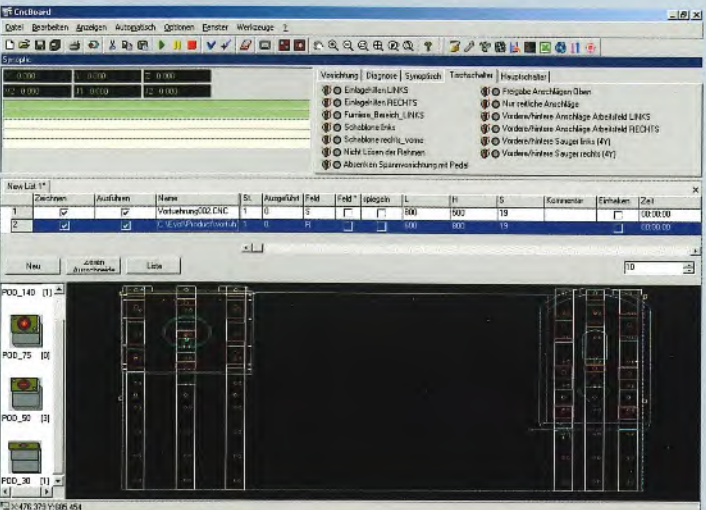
CncBoard

Datei Bearbeiten Anzeigen Automatisch Optionen Fenster Werkzeuge ?

Synoptic

X: 0.000 Y: 0.000 Z: 0.000

X2: 0.000 Y1: 0.000 Z2: 0.000

Vorrichtung | Diagnose | Synoptisch | Tastschalter | Hauptschalter

Einlagehilfen LINKS
Einlagehilfen RECHTS
Furniere_Bereich_LINKS
Schablone links
Schablone rechts_vorne
Nicht Lösen der Rahmen
Absenken Spannvorrichtung mit Pedal

Freigabe Anschlägen Oben
Nur restliche Anschläge
Vordere/hintere Anschläge Arbeitsfeld LINKS
Vordere/hintere Anschläge Arbeitsfeld RECHTS
Vordere/hintere Sauger links (4Y)
Vordere/hintere Sauger rechts (4Y)

New List 1*

| | Zeichnen | Ausführen | Name | St. | Ausgeführt | Feld | Feld * | spiegeln | L | H | S | Kommentar | Einfahren | Zeit |
|---|---|---|---|---|---|---|---|---|---|---|---|---|---|---|
| 1 | ☑ | ☑ | Vorfuehrung002.CNC | 1 | 0 | S | ☐ | ☐ | 800 | 500 | 19 | | ☐ | 00:00:00 |
| 2 | ☑ | ☑ | C:\Evol\Product\sonfuh | 1 | 0 | R | ☐ | ☐ | 500 | 800 | 19 | | ☐ | 00:00:00 |

Neu | Zeilen Ausschneiden | Liste

10

POD_140 [1]

POD_75 [0]

POD_50 [3]

POD_30 [1]

X:476.379 Y:805.454